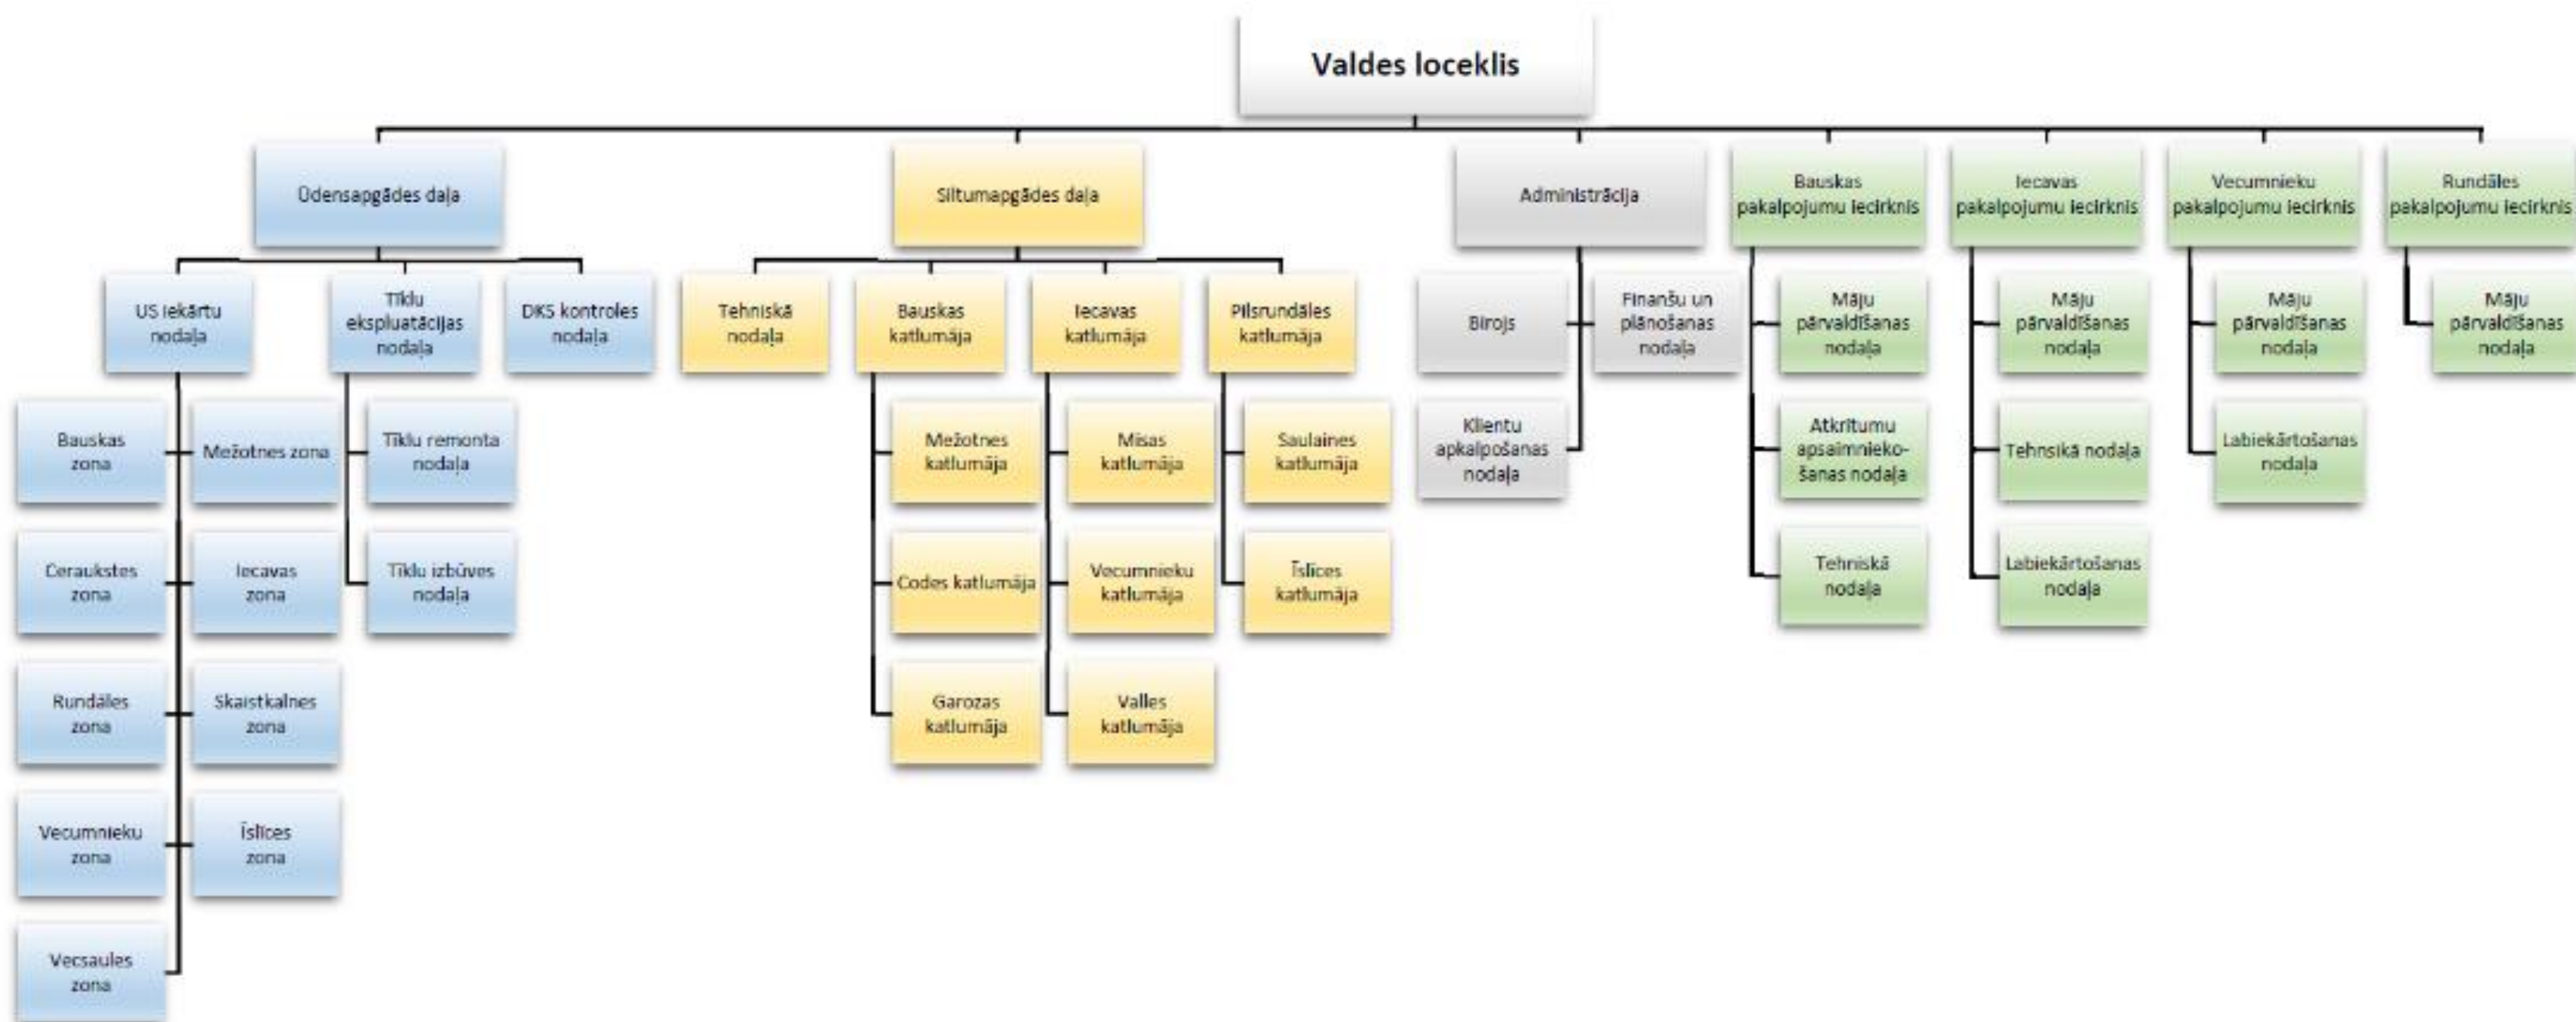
Valdes loceklis

Ūdensapgādes daļa

ŪS iekārtu nodaļa

Bauskas zona

Mežotnes zona

Ceraukstes zona

Iecavas zona

Rundāles zona

Skaistkalnes zona

Vecumnieku zona

Īslīces zona

Vecsaules zona

Tīklu ekspluatācijas nodaļa

Tīklu remonta nodaļa

Tīklu izbūves nodaļa

DKS kontroles nodaļa

Siltumapgādes daļa

Tehniskā nodaļa

Bauskas katlumāja

Mežotnes katlumāja

Codes katlumāja

Garozas katlumāja

Iecavas katlumāja

Misas katlumāja

Vecumnieku katlumāja

Valles katlumāja

Pilsrundāles katlumāja

Saulaines katlumāja

Īslīces katlumāja

Administrācija

Birojs

Finanšu un plānošanas nodaļa

Klientu apkalpošanas nodaļa

Bauskas pakalpojumu iecirknis

Māju pārvaldīšanas nodaļa

Atkritumu apsaimniekošanas nodaļa

Tehniskā nodaļa

Iecavas pakalpojumu iecirknis

Māju pārvaldīšanas nodaļa

Tehnsikā nodaļa

Labiekārtošanas nodaļa

Vecumnieku pakalpojumu iecirknis

Māju pārvaldīšanas nodaļa

Labiekārtošanas nodaļa

Rundāles pakalpojumu iecirknis

Māju pārvaldīšanas nodaļa